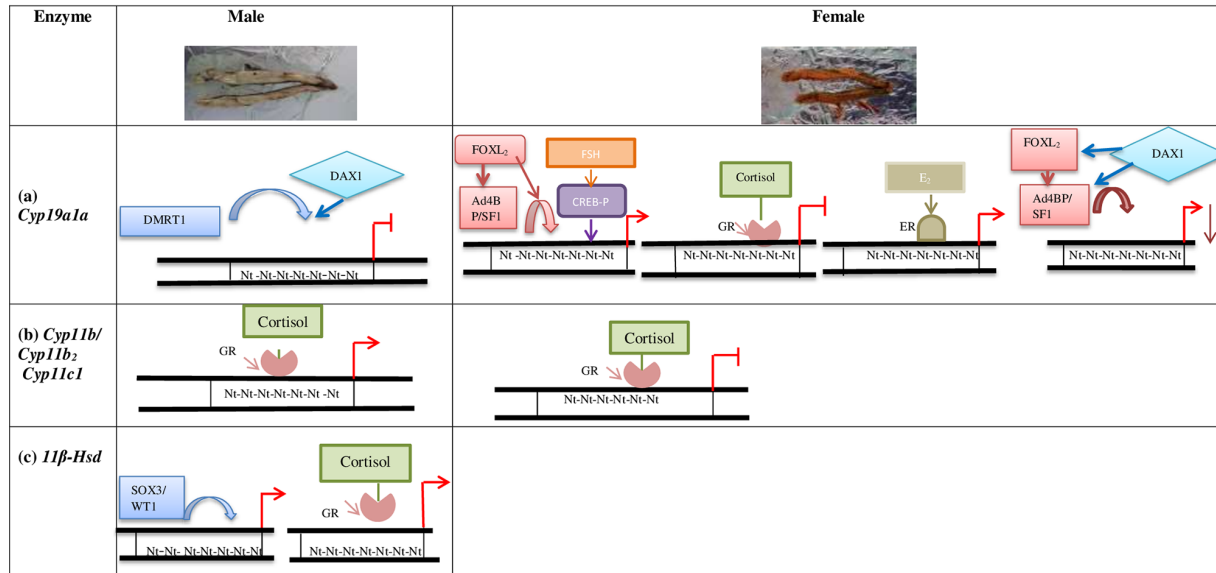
| Enzyme | Male | Female |
|---|---|---|
| (a) *Cyp19a1a* | DAX1<br>DMRT1<br>Nt -Nt-Nt-Nt-Nt-Nt-Nt | FOXL$_2$<br>FSH<br>Ad4B P/SF1<br>CREB-P<br>Nt -Nt-Nt-Nt-Nt-Nt-Nt<br>Cortisol<br>GR<br>Nt-Nt-Nt-Nt-Nt-Nt-Nt<br>E$_2$<br>ER<br>Nt-Nt-Nt-Nt-Nt-Nt-Nt<br>FOXL$_2$<br>DAX1<br>Ad4BP/ SF1<br>Nt-Nt-Nt-Nt-Nt-Nt-Nt |
| (b) *Cyp11b/ Cyp11b$_2$ Cyp11c1* | Cortisol<br>GR<br>Nt-Nt-Nt-Nt-Nt-Nt -Nt | Cortisol<br>GR<br>Nt-Nt-Nt-Nt-Nt-Nt |
| (c) *11β-Hsd* | SOX3/ WT1<br>Nt-Nt- Nt-Nt-Nt-Nt-Nt<br>Cortisol<br>GR<br>Nt-Nt-Nt-Nt-Nt-Nt-Nt | |